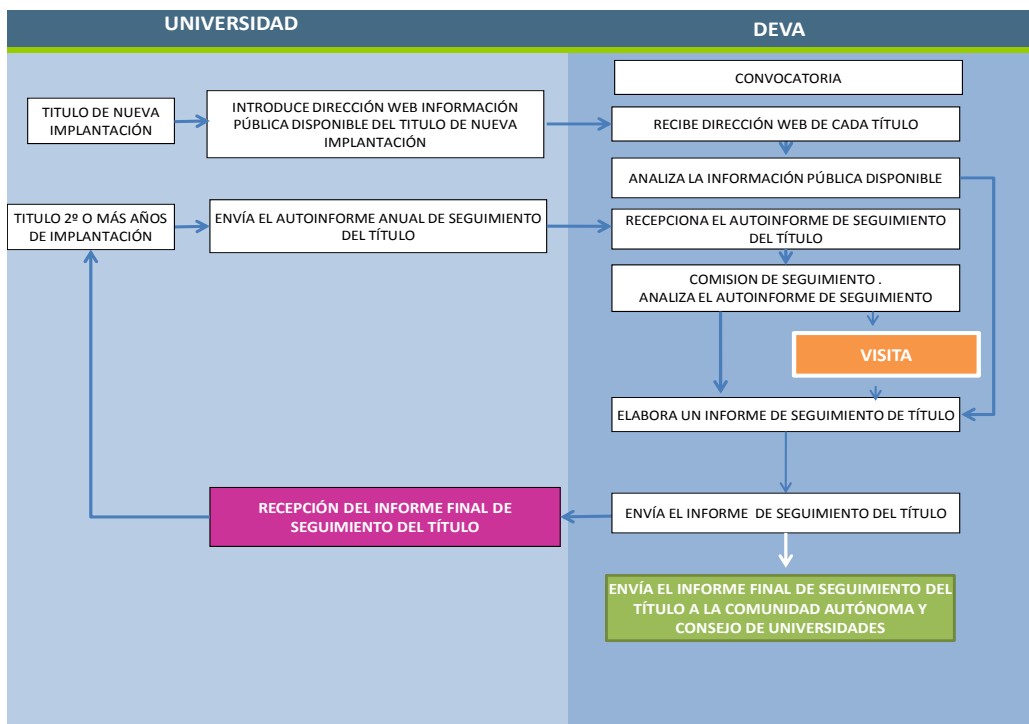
UNIVERSIDAD

DEVA

CONVOCATORIA

TITULO DE NUEVA IMPLANTACIÓN

INTRODUCE DIRECCIÓN WEB INFORMACIÓN PÚBLICA DISPONIBLE DEL TITULO DE NUEVA IMPLANTACIÓN

RECIBE DIRECCIÓN WEB DE CADA TÍTULO

ANALIZA LA INFORMACIÓN PÚBLICA DISPONIBLE

TITULO 2º O MÁS AÑOS DE IMPLANTACIÓN

ENVÍA EL AUTOINFORME ANUAL DE SEGUIMIENTO DEL TÍTULO

RECEPCIONA EL AUTOINFORME DE SEGUIMIENTO DEL TÍTULO

COMISION DE SEGUIMIENTO . ANALIZA EL AUTOINFORME DE SEGUIMIENTO

VISITA

ELABORA UN INFORME DE SEGUIMIENTO DE TÍTULO

RECEPCIÓN DEL INFORME FINAL DE SEGUIMIENTO DEL TÍTULO

ENVÍA EL INFORME DE SEGUIMIENTO DEL TÍTULO

ENVÍA EL INFORME FINAL DE SEGUIMIENTO DEL TÍTULO A LA COMUNIDAD AUTÓNOMA Y CONSEJO DE UNIVERSIDADES